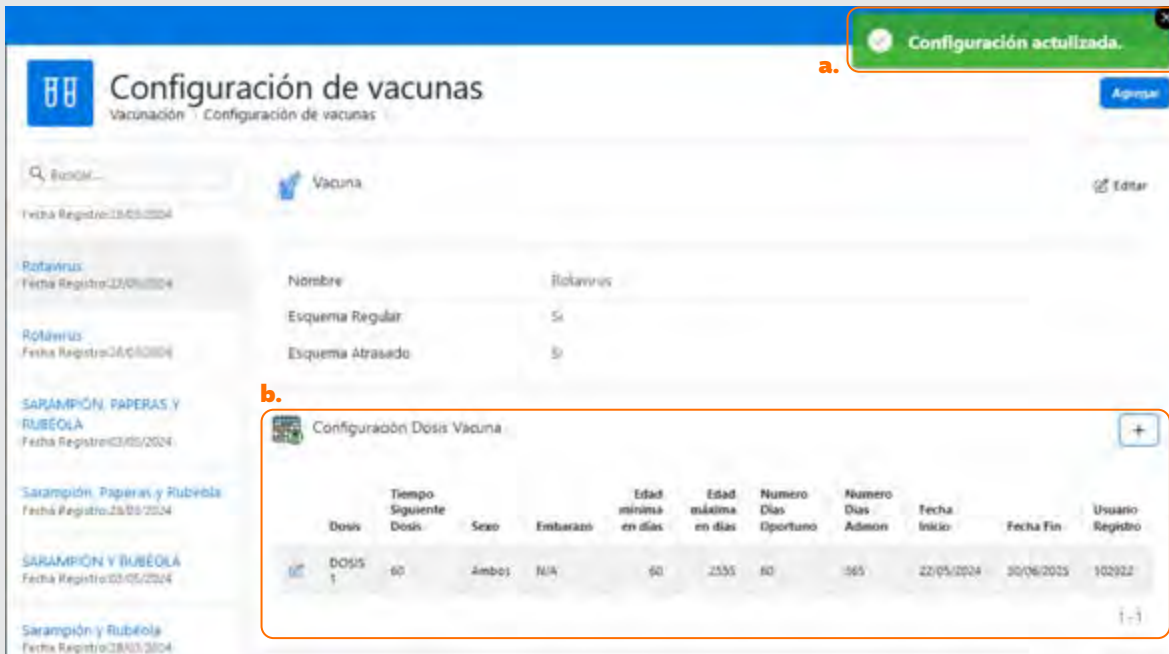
Configuración actulizada.

a.

Configuración de vacunas

Vacunación Configuración de vacunas

Agregar

Buscar...

Fecha Registro:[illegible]

Rotavirus
Fecha Registro:22/05/2024

Rotavirus
Fecha Registro:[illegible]

SARAMPIÓN, PAPERAS Y RUBÉOLA
Fecha Registro:03/05/2024

Sarampión, Paperas y Rubéola
Fecha Registro:28/03/2024

SARAMPIÓN Y RUBÉOLA
Fecha Registro:03/05/2024

Sarampión y Rubéola
Fecha Registro:28/03/2024

Vacuna

Editar

Nombre Rotavirus

Esquema Regular Si

Esquema Atrasado Si

b.

Configuración Dosis Vacuna

+

| | Dosis | Tiempo Siguiente Dosis | Sexo | Embarazo | Edad mínima en días | Edad máxima en días | Numero Dias Oportuno | Numero Dias Admon | Fecha Inicio | Fecha Fin | Usuario Registro |
|---|---|---|---|---|---|---|---|---|---|---|---|
| | DOSIS 1 | 60 | Ambos | N/A | 60 | 2555 | 60 | 365 | 22/05/2024 | 30/06/2025 | 102922 |

1 - 1